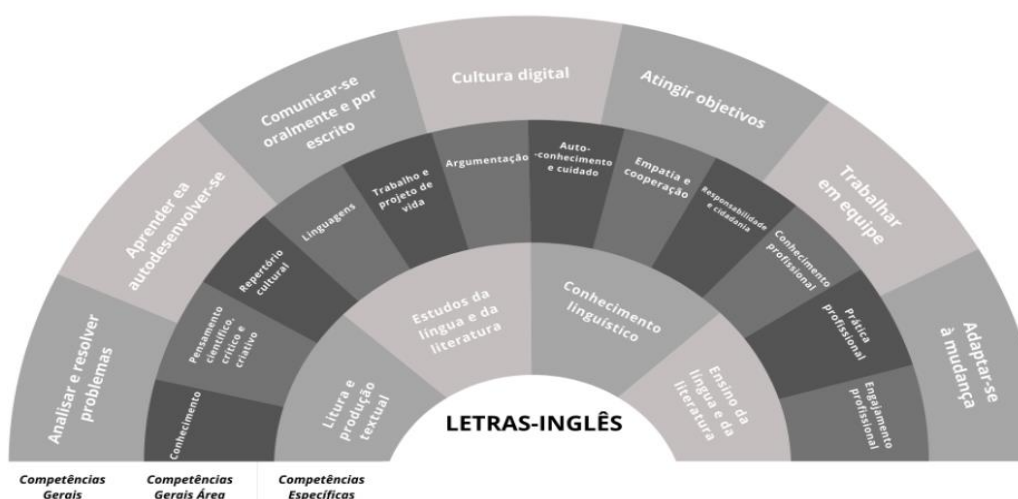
Analisar e resolver problemas

Aprender ea autodesenvolver-se

Comunicar-se oralmente e por escrito

Cultura digital

Atingir objetivos

Trabalhar em equipe

Adaptar-se à mudança

Conhecimento

Pensamento científico, crítico e criativo

Repertório cultural

Linguagens

Trabalho e projeto de vida

Argumentação

Auto-conhecimento e cuidado

Empatia e cooperação

Responsabilidade e cidadania

Conhecimento profissional

Prática profissional

Engajamento profissional

Litura e produção textual

Estudos da língua e da literatura

Conhecimento linguístico

Ensino da língua e da literatura

LETRAS-INGLÊS

Competências Gerais

Competências Gerais Área

Competências Específicas